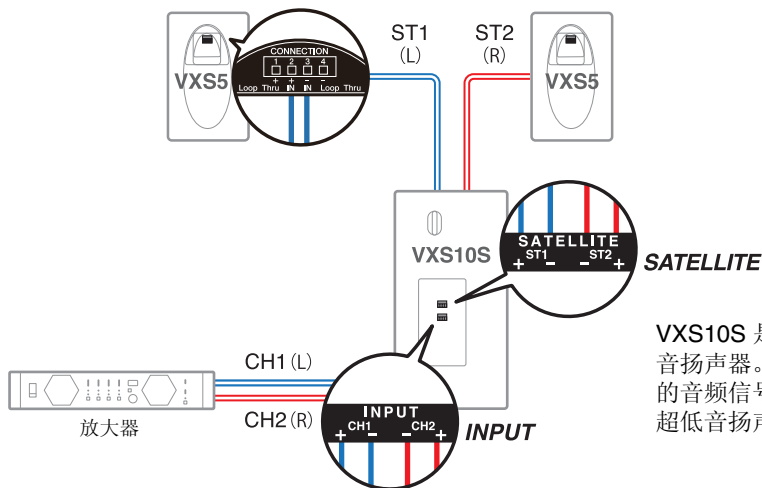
VXS5

CONNECTION
1 2 3 4
+ + - -
Loop Thru IN IN Loop Thru

ST1
(L)

ST2
(R)

VXS5

VXS10S

SATELLITE
ST1 ST2
+ - - +

SATELLITE

VXS10S 是
音扬声器。
的音频信号
超低音扬声

CH1 (L)

CH2 (R)

放大器

INPUT
CH1 CH2
+ - - +

INPUT